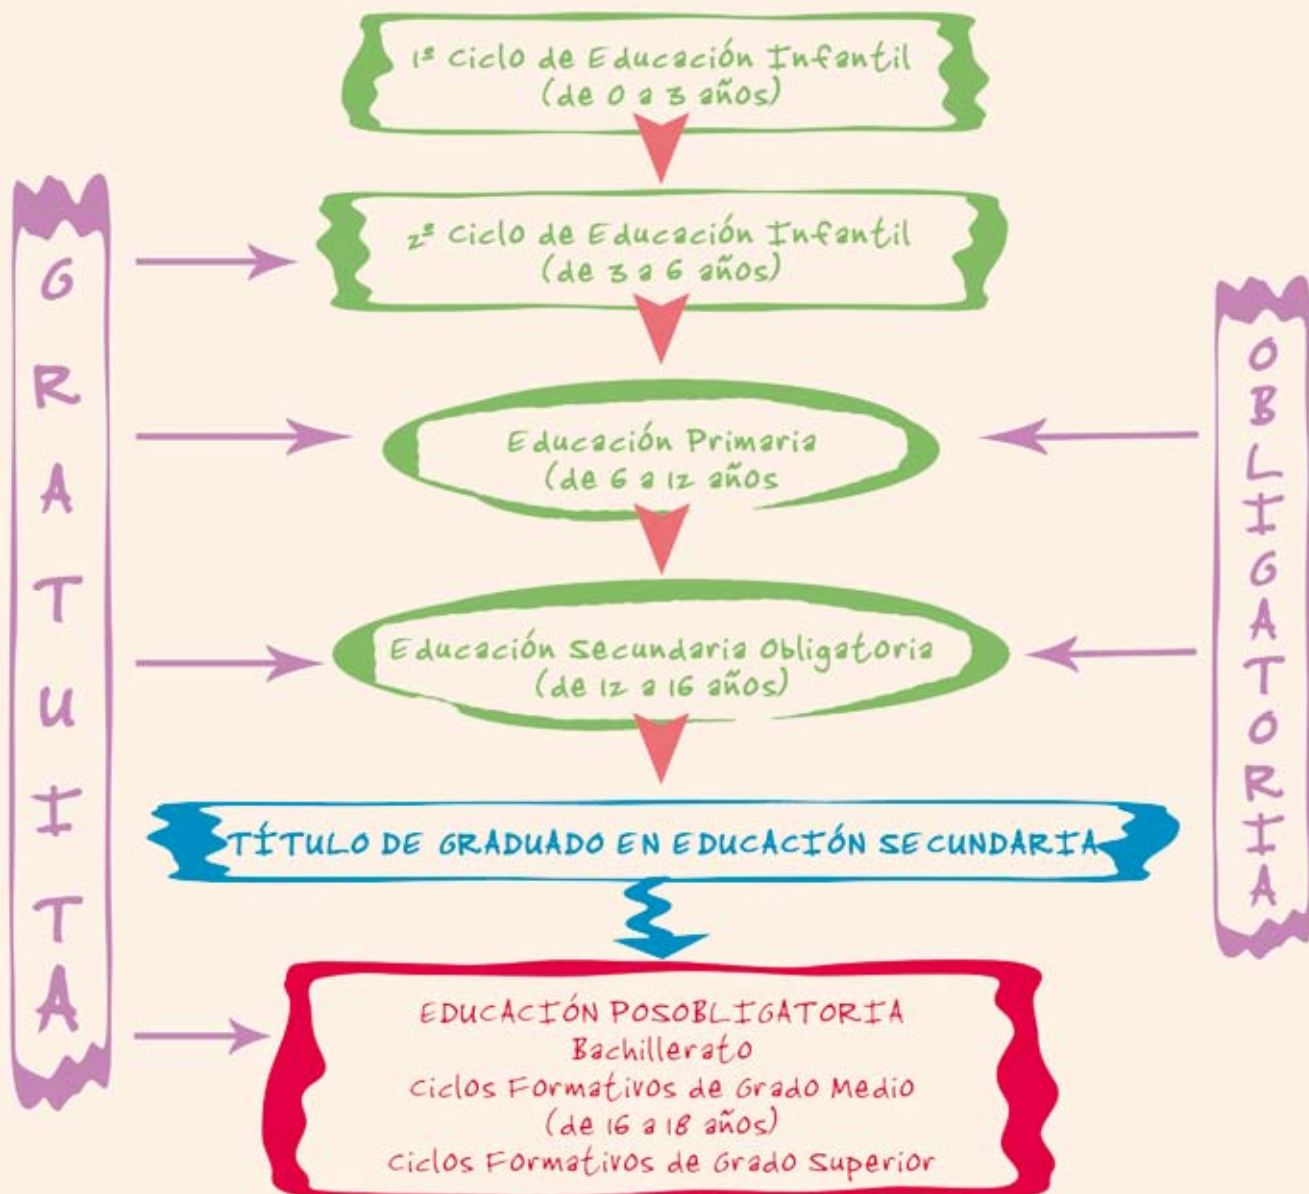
1º Ciclo de Educación Infantil
(de 0 a 3 años)

2º Ciclo de Educación Infantil
(de 3 a 6 años)

Educación Primaria
(de 6 a 12 años

Educación Secundaria Obligatoria
(de 12 a 16 años)

TÍTULO DE GRADUADO EN EDUCACIÓN SECUNDARIA

EDUCACIÓN POSOBLIGATORIA
Bachillerato
Ciclos Formativos de Grado Medio
(de 16 a 18 años)
Ciclos Formativos de Grado Superior

GRATUITA

OBLIGATORIA